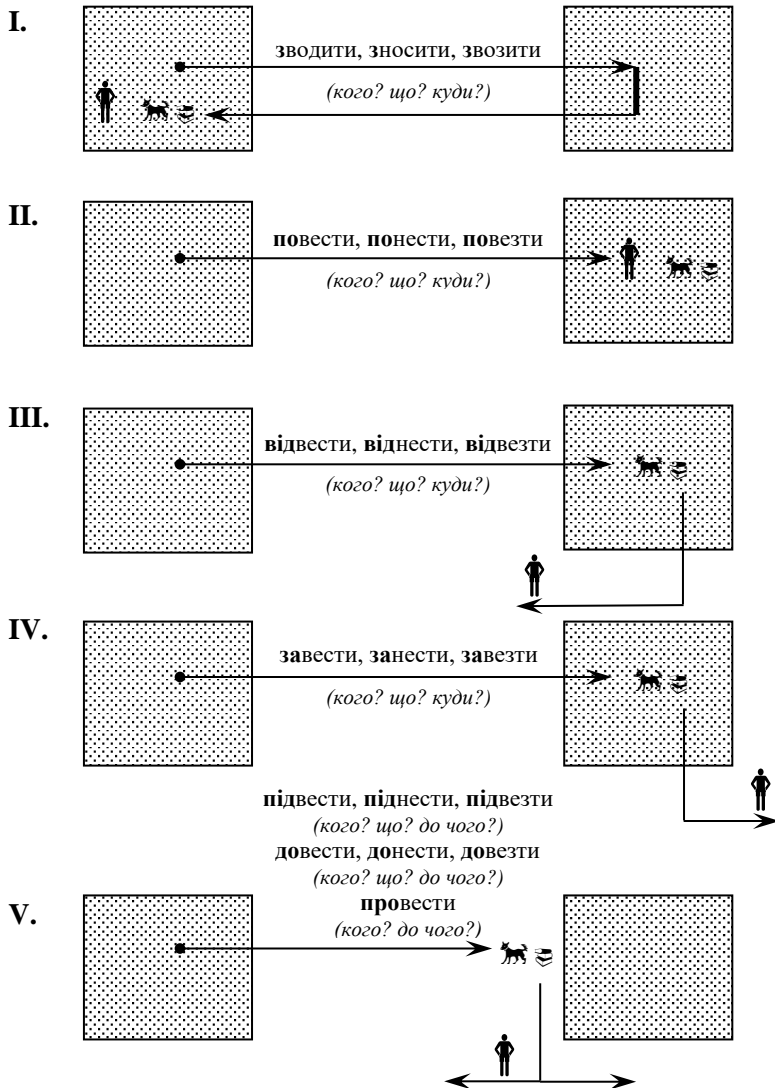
I.

зводити, зносити, звозити

(кого? що? куди?)

II.

повести, понести, повезти

(кого? що? куди?)

III.

відвести, віднести, відвезти

(кого? що? куди?)

IV.

завести, занести, завезти

(кого? що? куди?)

підвести, піднести, підвезти

(кого? що? до чого?)

довести, донести, довезти

(кого? що? до чого?)

V.

провести

(кого? до чого?)